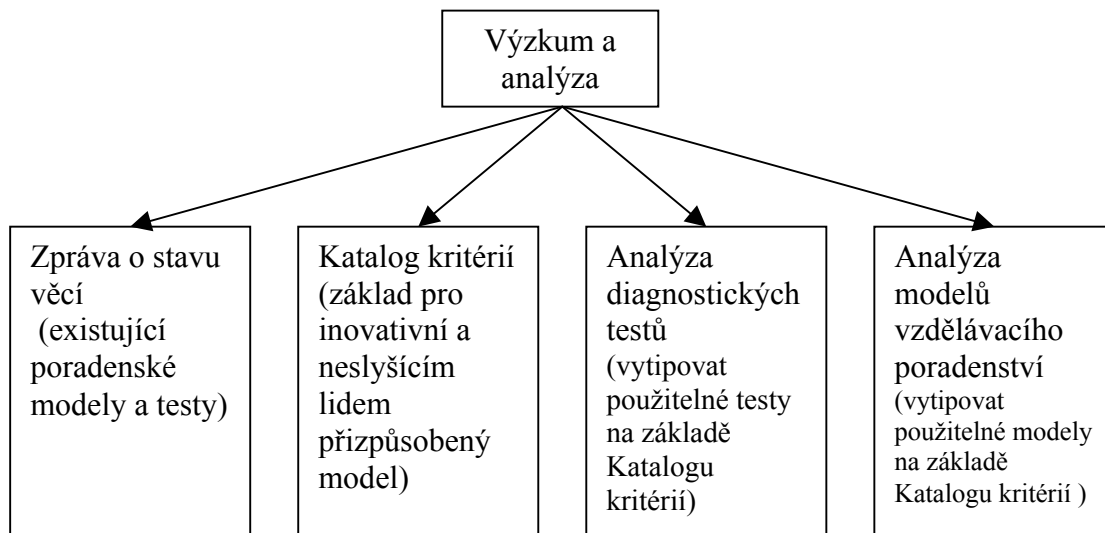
Výzkum a analýza

Zpráva o stavu věcí (existující poradenské modely a testy)

Katalog kritérií (základ pro inovativní a neslyšícím lidem přizpůsobený model)

Analýza diagnostických testů (vytipovat použitelné testy na základě Katalogu kritérií)

Analýza modelů vzdělávacího poradenství (vytipovat použitelné modely na základě Katalogu kritérií )